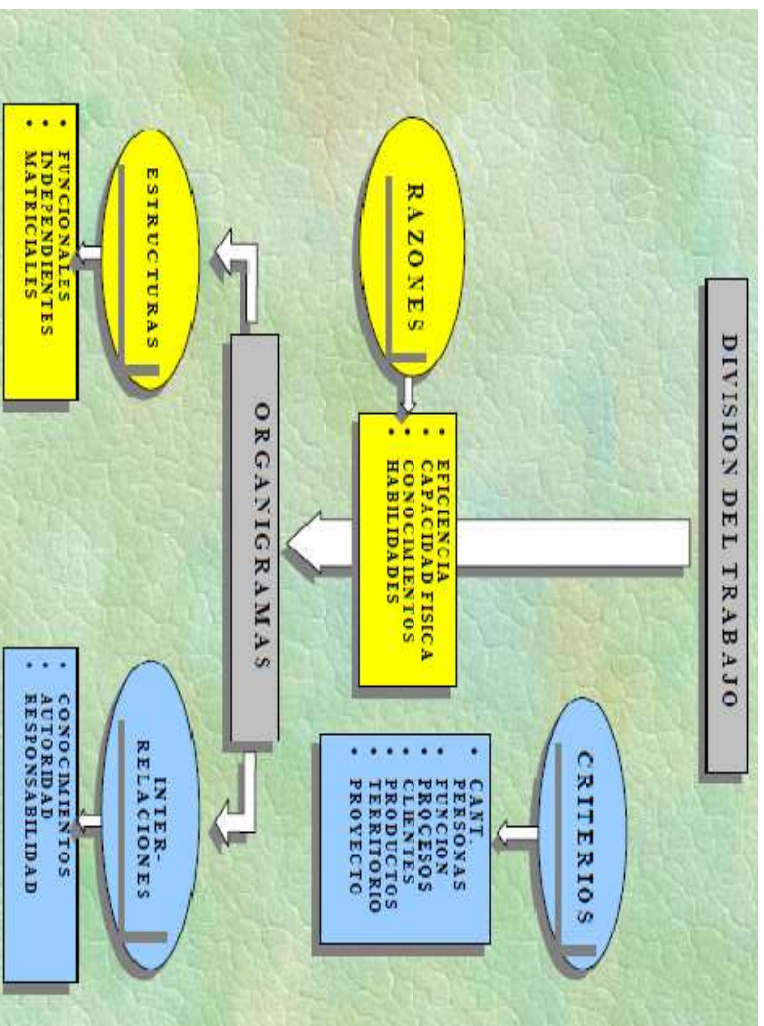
DIVISION DEL TRABAJO

RAZONES

- EFICIENCIA
- CAPACIDAD FISICA
- CONOCIMIENTOS
- HABILIDADES

CRITERIOS

- CANT. PERSONAS
- FUNCION
- PROCESOS
- CLIENTES
- PRODUCTOS
- TERRITORIO
- PROYECTO

ORGANIGRAMAS

ESTRUCTURAS

- FUNCIONALES
- INDEPENDIENTES
- MATRICIALES

INTER-RELACIONES

- CONOCIMIENTOS
- AUTORIDAD
- RESPONSABILIDAD